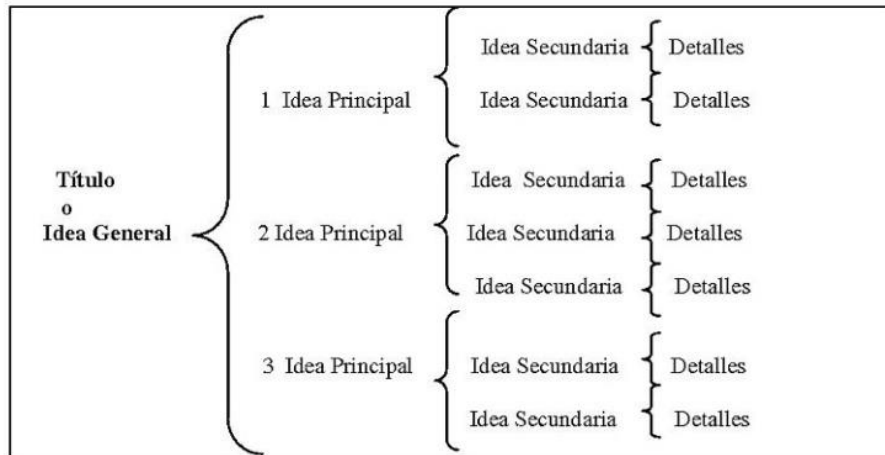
Título
o
Idea General

1 Idea Principal

Idea Secundaria
Detalles
Idea Secundaria
Detalles

2 Idea Principal

Idea Secundaria
Detalles
Idea Secundaria
Detalles
Idea Secundaria
Detalles

3 Idea Principal

Idea Secundaria
Detalles
Idea Secundaria
Detalles